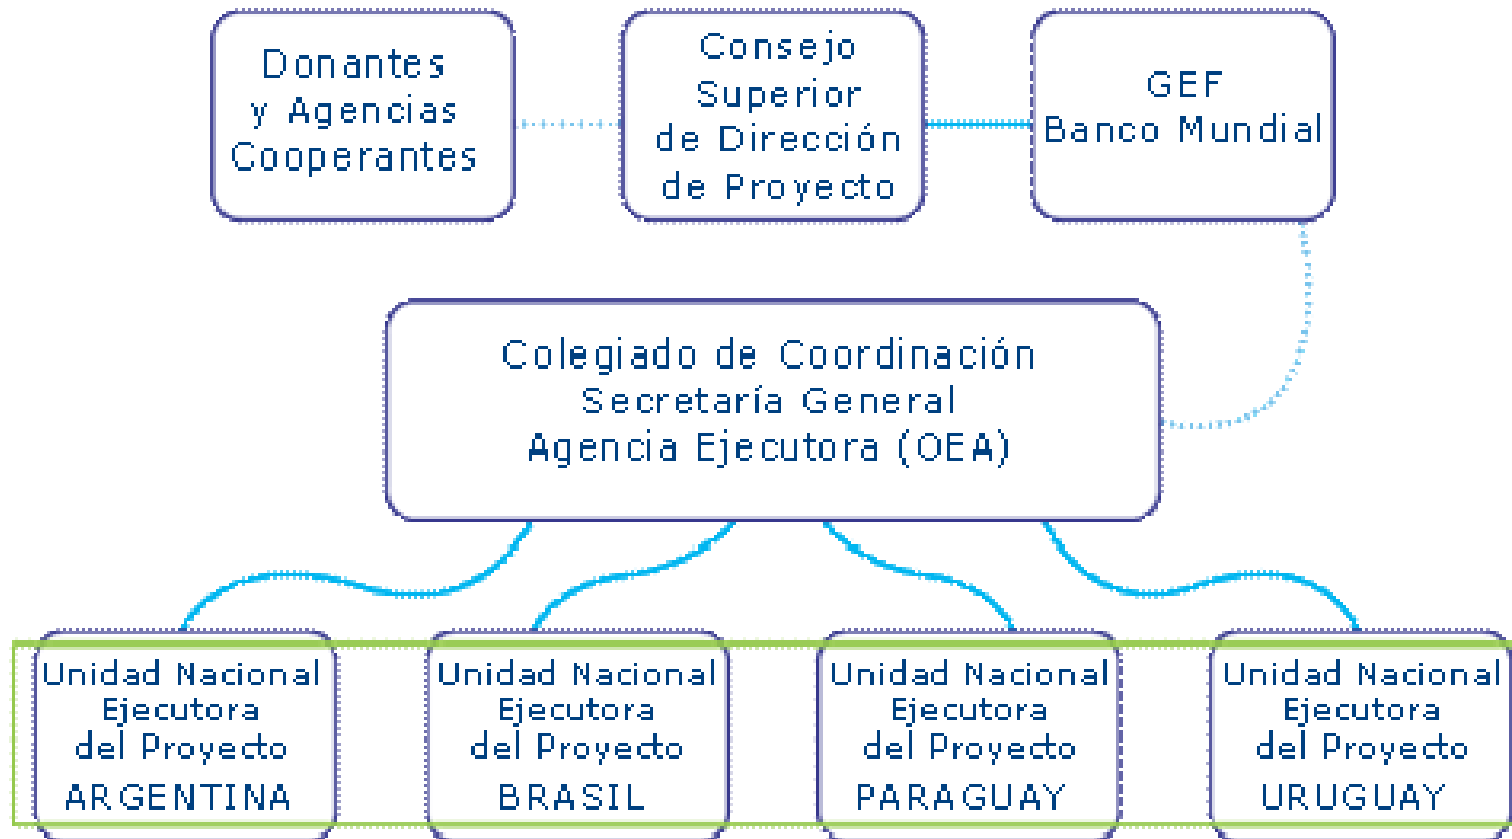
Donantes y Agencias Cooperantes

Consejo Superior de Dirección de Proyecto

GEF Banco Mundial

Colegiado de Coordinación
Secretaría General
Agencia Ejecutora (OEA)

Unidad Nacional Ejecutora del Proyecto ARGENTINA

Unidad Nacional Ejecutora del Proyecto BRASIL

Unidad Nacional Ejecutora del Proyecto PARAGUAY

Unidad Nacional Ejecutora del Proyecto URUGUAY